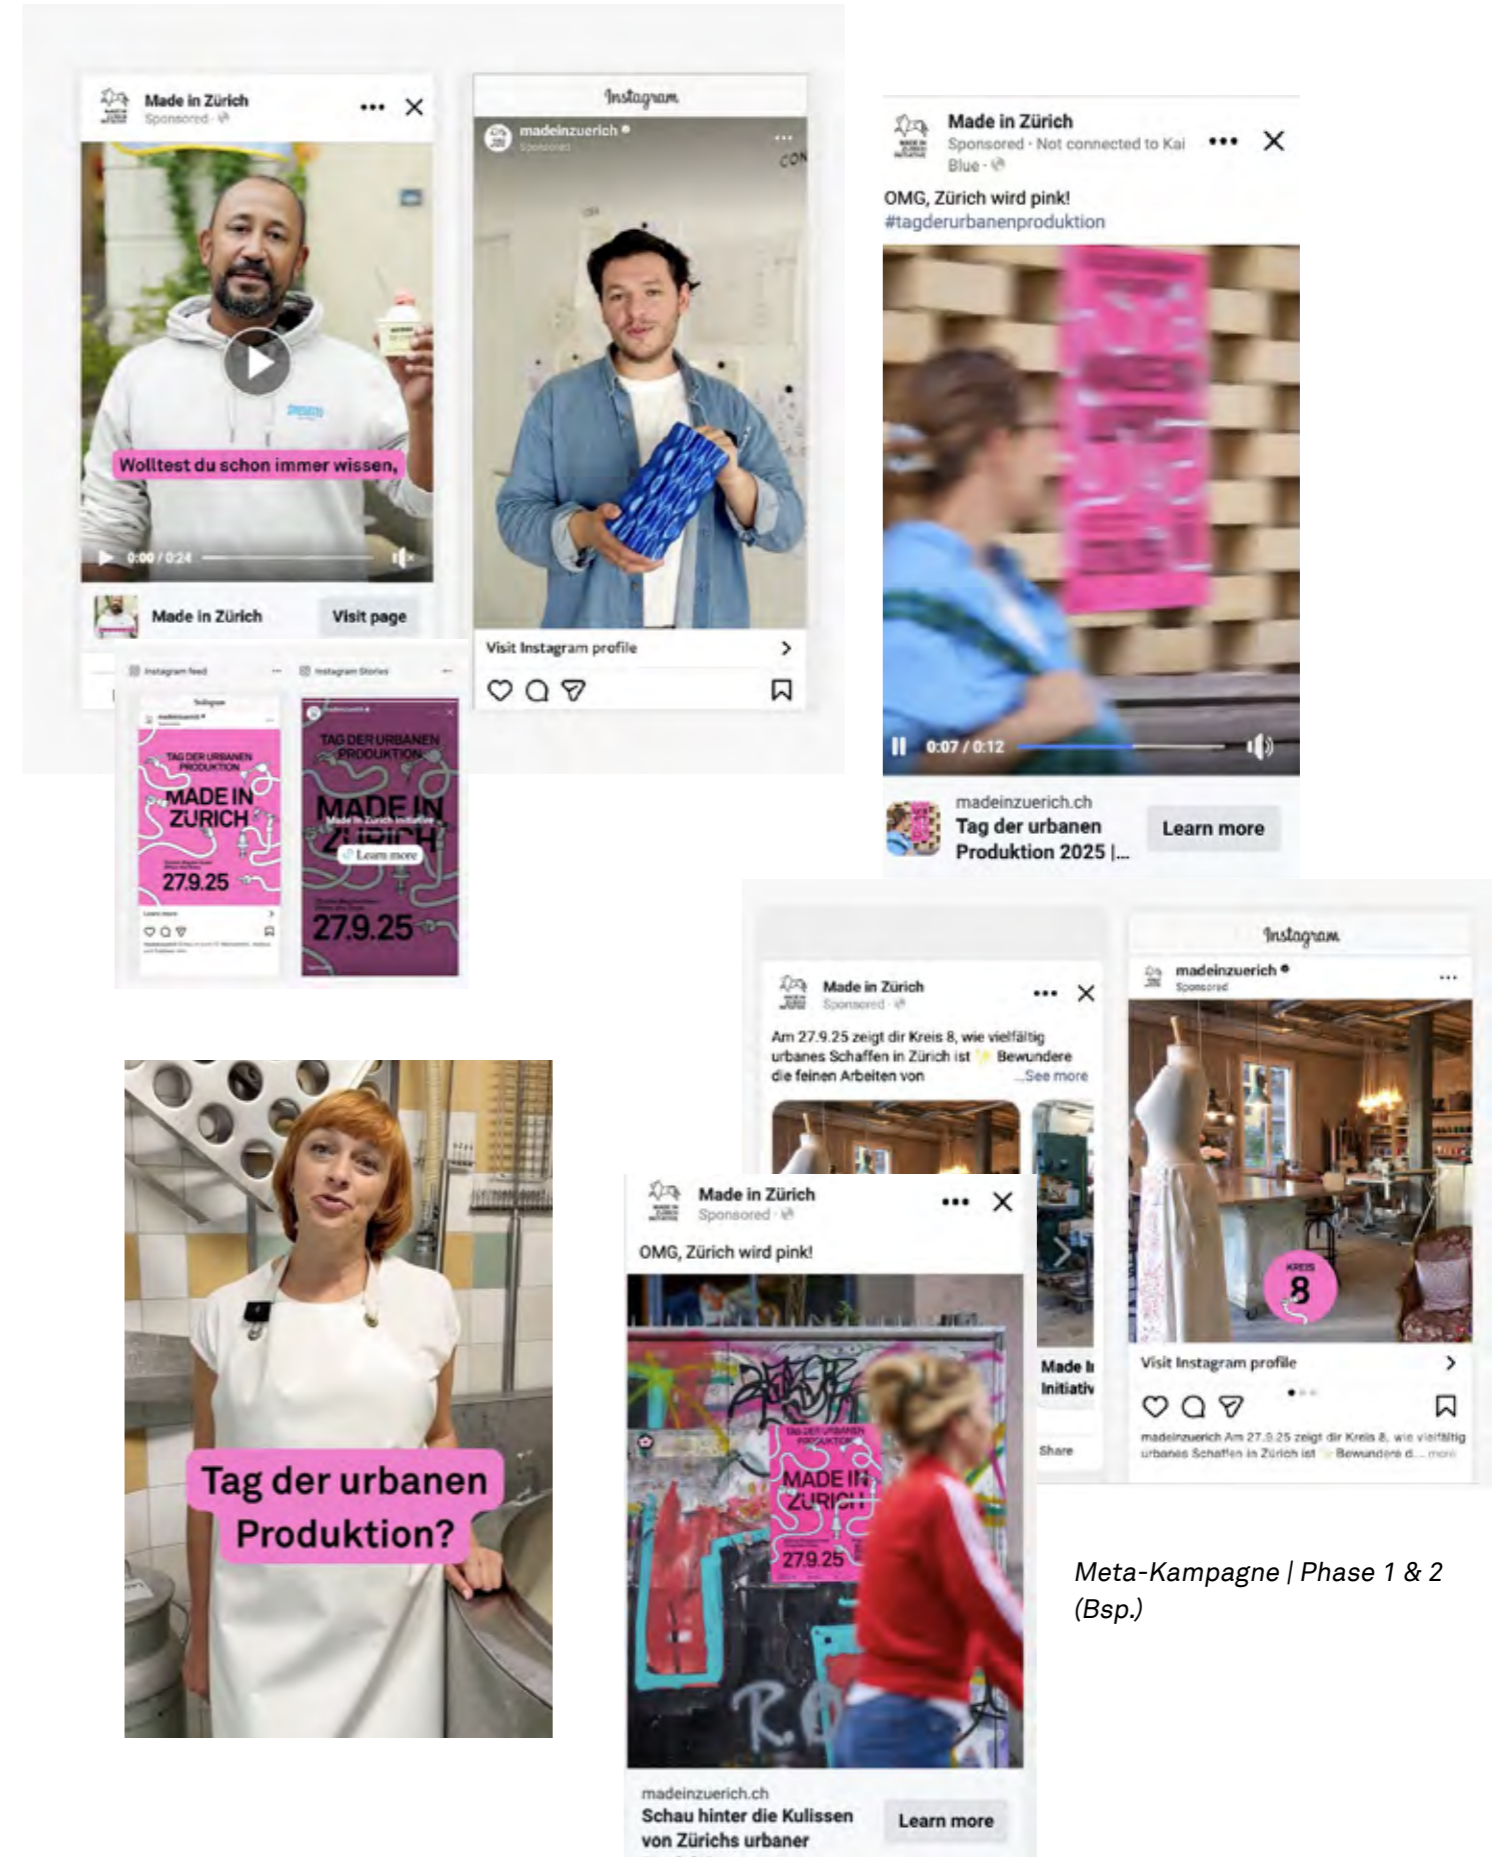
Made in Zürich
Sponsored

Wolltest du schon immer wissen,

0:00 / 0:24

Made in Zürich
Visit page

Instagram
madeinzuerich
Sponsored

Visit Instagram profile

Instagram feed
Instagram Stories

TAG DER URBANEN PRODUKTION
MADE IN ZÜRICH
27.9.25

Learn more

TAG DER URBANEN PRODUKTION
MADE IN ZÜRICH
Learn more
27.9.25

Made in Zürich
Sponsored · Not connected to Kai Blue

OMG, Zürich wird pink!
#tagderurbanenproduktion

0:07 / 0:12

madeinzuerich.ch
Tag der urbanen Produktion 2025 |...
Learn more

Made in Zürich
Sponsored

Am 27.9.25 zeigt dir Kreis 8, wie vielfältig urbanes Schaffen in Zürich ist Bewundere die feinen Arbeiten von ...See more

Made i
Initiativ
Share

Instagram
madeinzuerich
Sponsored

KREIS 8

Visit Instagram profile

madeinzuerich Am 27.9.25 zeigt dir Kreis 8, wie vielfältig urbanes Schaffen in Zürich ist Bewundere d... more

Tag der urbanen Produktion?

Made in Zürich
Sponsored

OMG, Zürich wird pink!

TAG DER URBANEN PRODUKTION
MADE IN ZÜRICH
27.9.25

madeinzuerich.ch
Schau hinter die Kulissen von Zürichs urbaner
Learn more

Meta-Kampagne | Phase 1 & 2 (Bsp.)